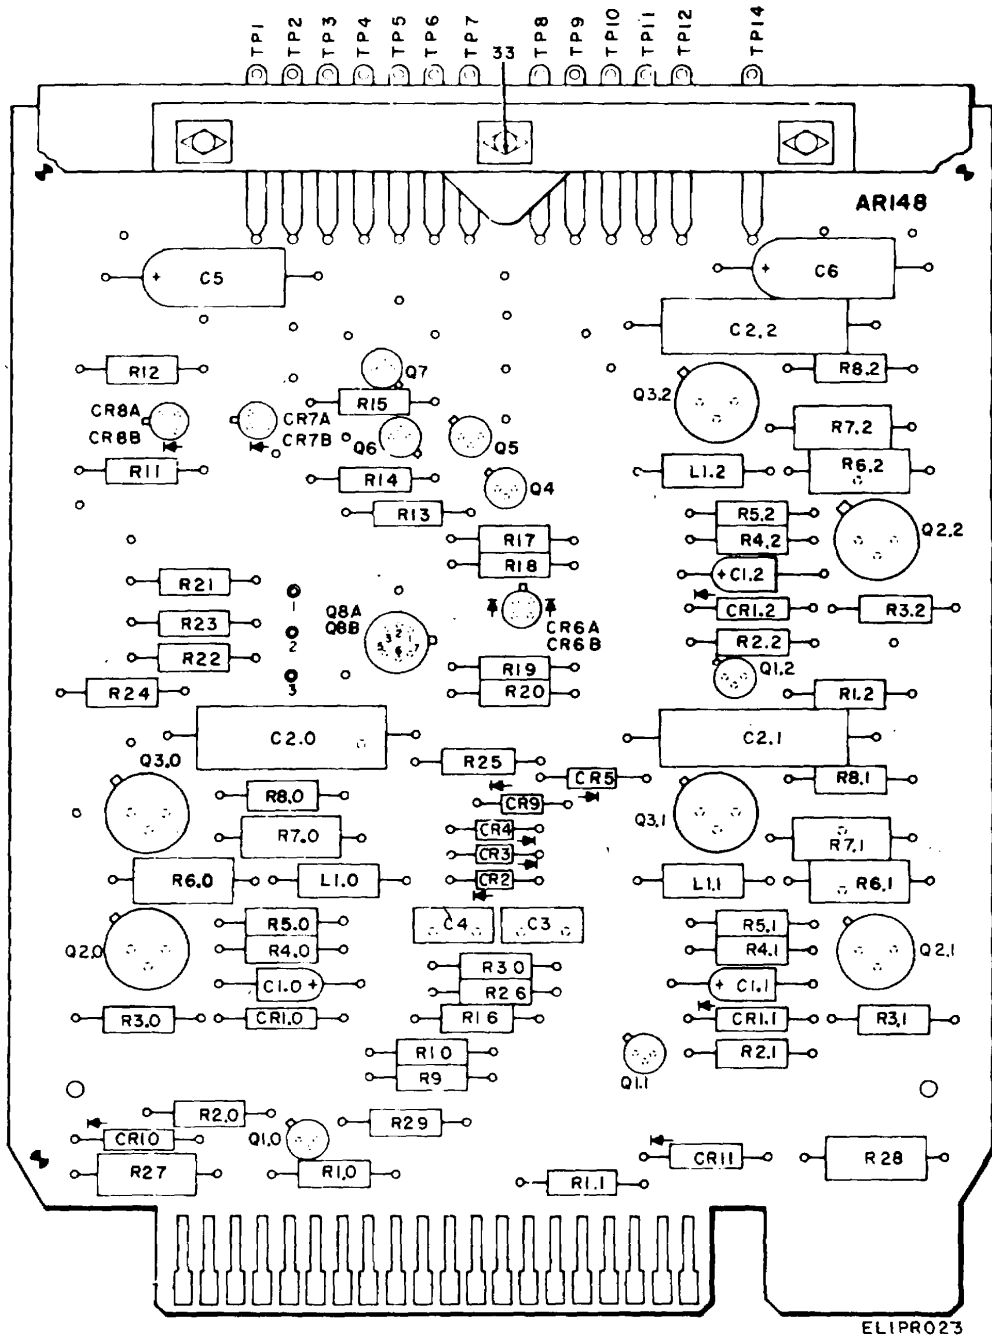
TP1 TP2 TP3 TP4 TP5 TP6 TP7 33 TP8 TP9 TP10 TP11 TP12 TP14

AR148

C5
C6
C2.2
R12
Q7
R8.2
Q3.2
R15
CR8A
CR8B
CR7A
CR7B
Q6
Q5
R7.2
R11
L1.2
R6.2
R14
Q4
R13
R5.2
Q2.2
R17
R4.2
R18
C1.2
R21
1
CR1.2
R3.2
Q8A
Q8B
CR6A
CR6B
R23
2
R2.2
R22
3
R19
Q1.2
R24
R20
R1.2
C2.0
C2.1
Q3.0
R25
CR5
R8.1
R8.0
CR9
Q3.1
R7.0
CR4
R7.1
CR3
R6.0
L1.0
CR2
L1.1
R6.1
C4
C3
R5.0
R5.1
Q2.0
R4.0
R4.1
Q2.1
R30
C1.0
R26
C1.1
R3.0
CR1.0
R16
CR1.1
R3.1
R10
R2.1
R9
Q1.1
R2.0
R29
CR10
Q1.0
CR11
R28
R27
R1.0
R1.1

ELIPR023